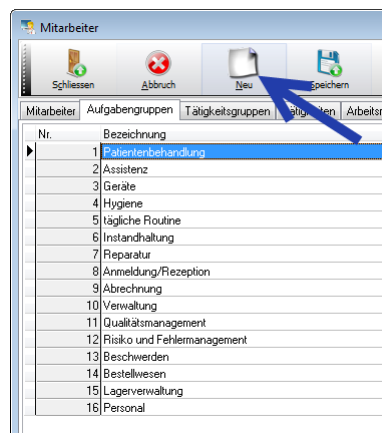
Mitarbeiter

Schliessen
Abbruch
Neu
Speichern

Mitarbeiter
Aufgabengruppen
Tätigkeitsgruppen
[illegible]tigkeiten
Arbeits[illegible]

| Nr. | Bezeichnung |
|---|---|
| 1 | Patientenbehandlung |
| 2 | Assistenz |
| 3 | Geräte |
| 4 | Hygiene |
| 5 | tägliche Routine |
| 6 | Instandhaltung |
| 7 | Reparatur |
| 8 | Anmeldung/Rezeption |
| 9 | Abrechnung |
| 10 | Verwaltung |
| 11 | Qualitätsmanagement |
| 12 | Risiko und Fehlermanagement |
| 13 | Beschwerden |
| 14 | Bestellwesen |
| 15 | Lagerverwaltung |
| 16 | Personal |